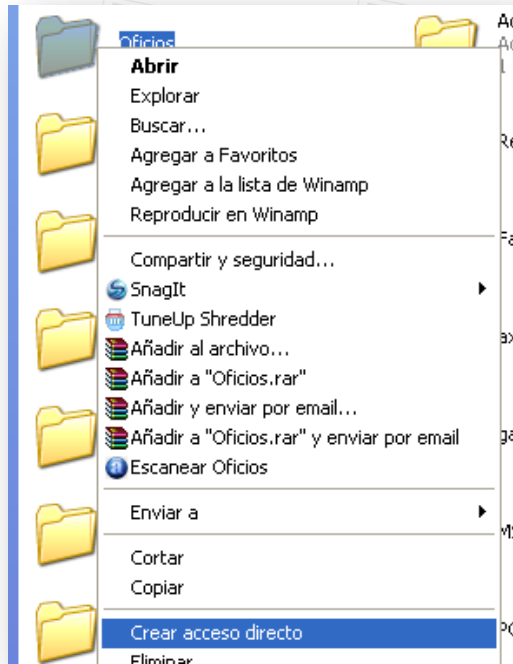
Oficios
Abrir
Explorar
Buscar...
Agregar a Favoritos
Agregar a la lista de Winamp
Reproducir en Winamp
Compartir y seguridad...
SnagIt
TuneUp Shredder
Añadir al archivo...
Añadir a "Oficios.rar"
Añadir y enviar por email...
Añadir a "Oficios.rar" y enviar por email
Escanear Oficios
Enviar a
Cortar
Copiar
Crear acceso directo
Eliminar
Ac
Ac
Re
Fa
ax
ga
M
PC